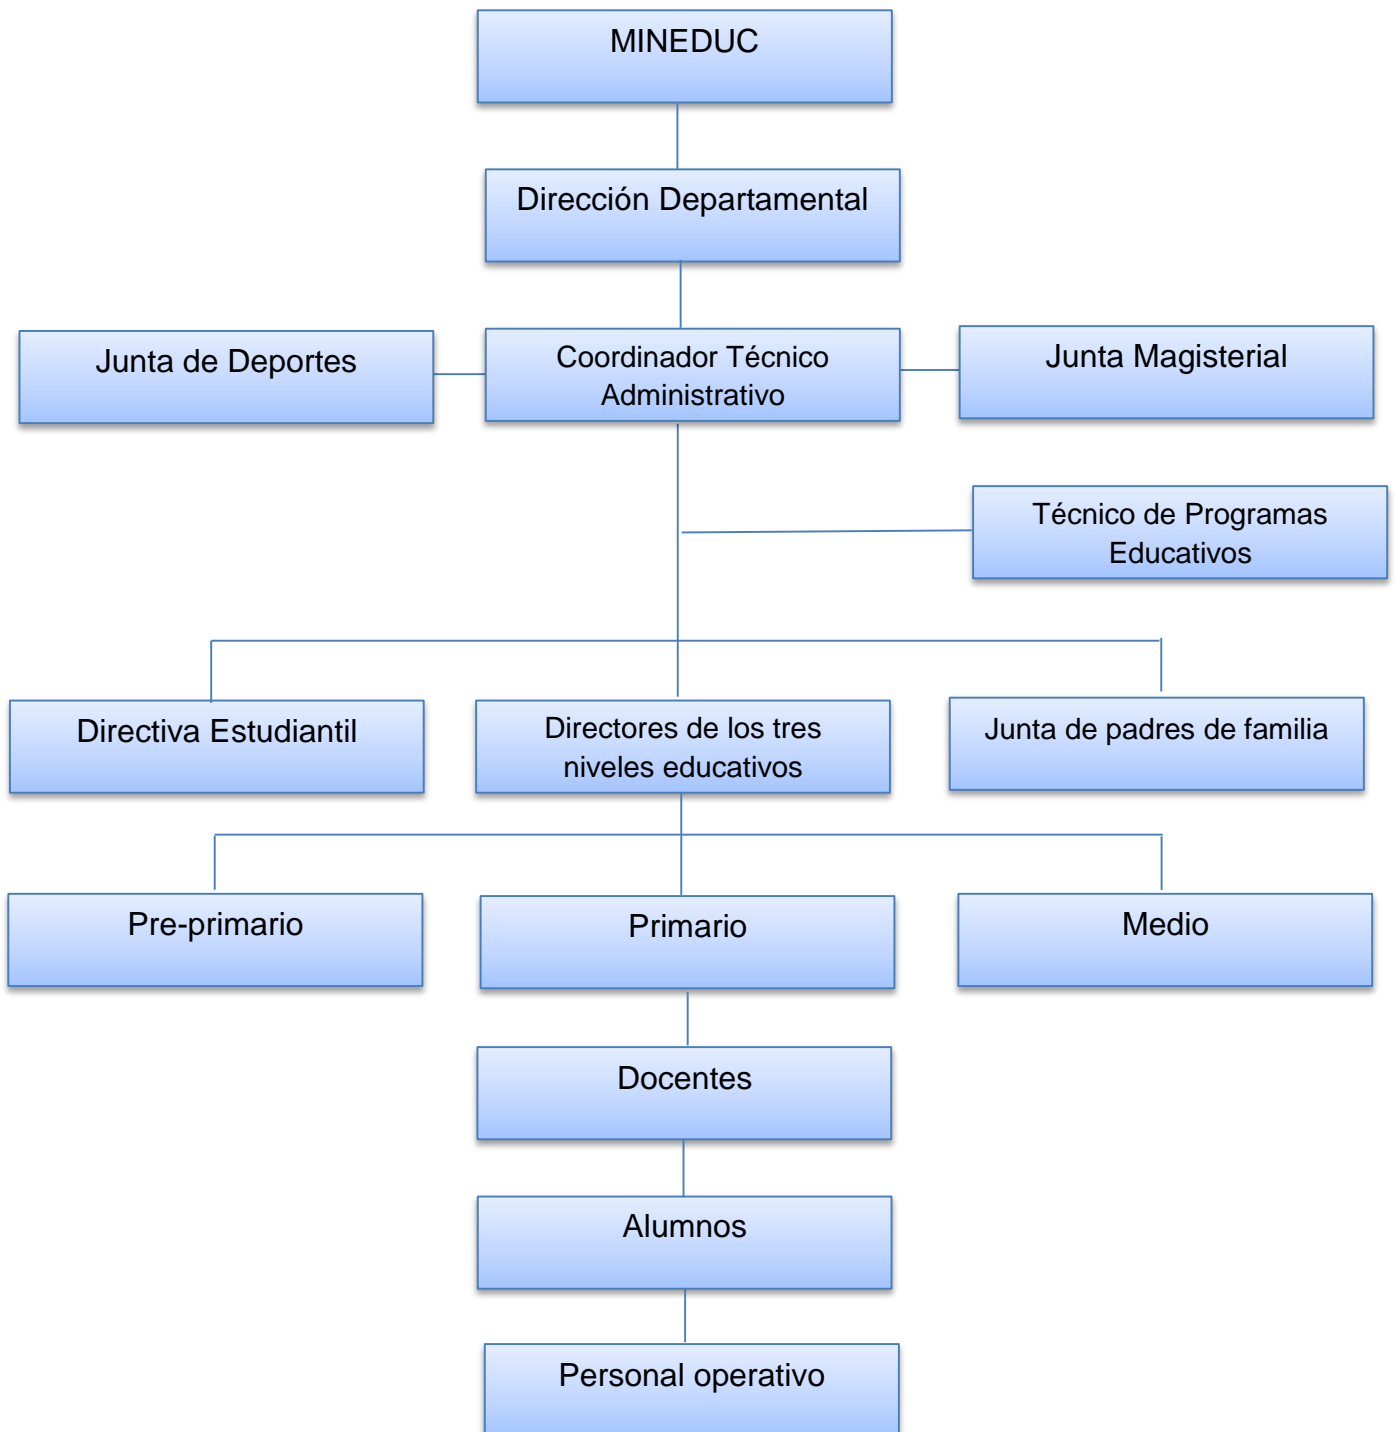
MINEDUC

Dirección Departamental

Junta de Deportes

Coordinador Técnico Administrativo

Junta Magisterial

Técnico de Programas Educativos

Directiva Estudiantil

Directores de los tres niveles educativos

Junta de padres de familia

Pre-primario

Primario

Medio

Docentes

Alumnos

Personal operativo